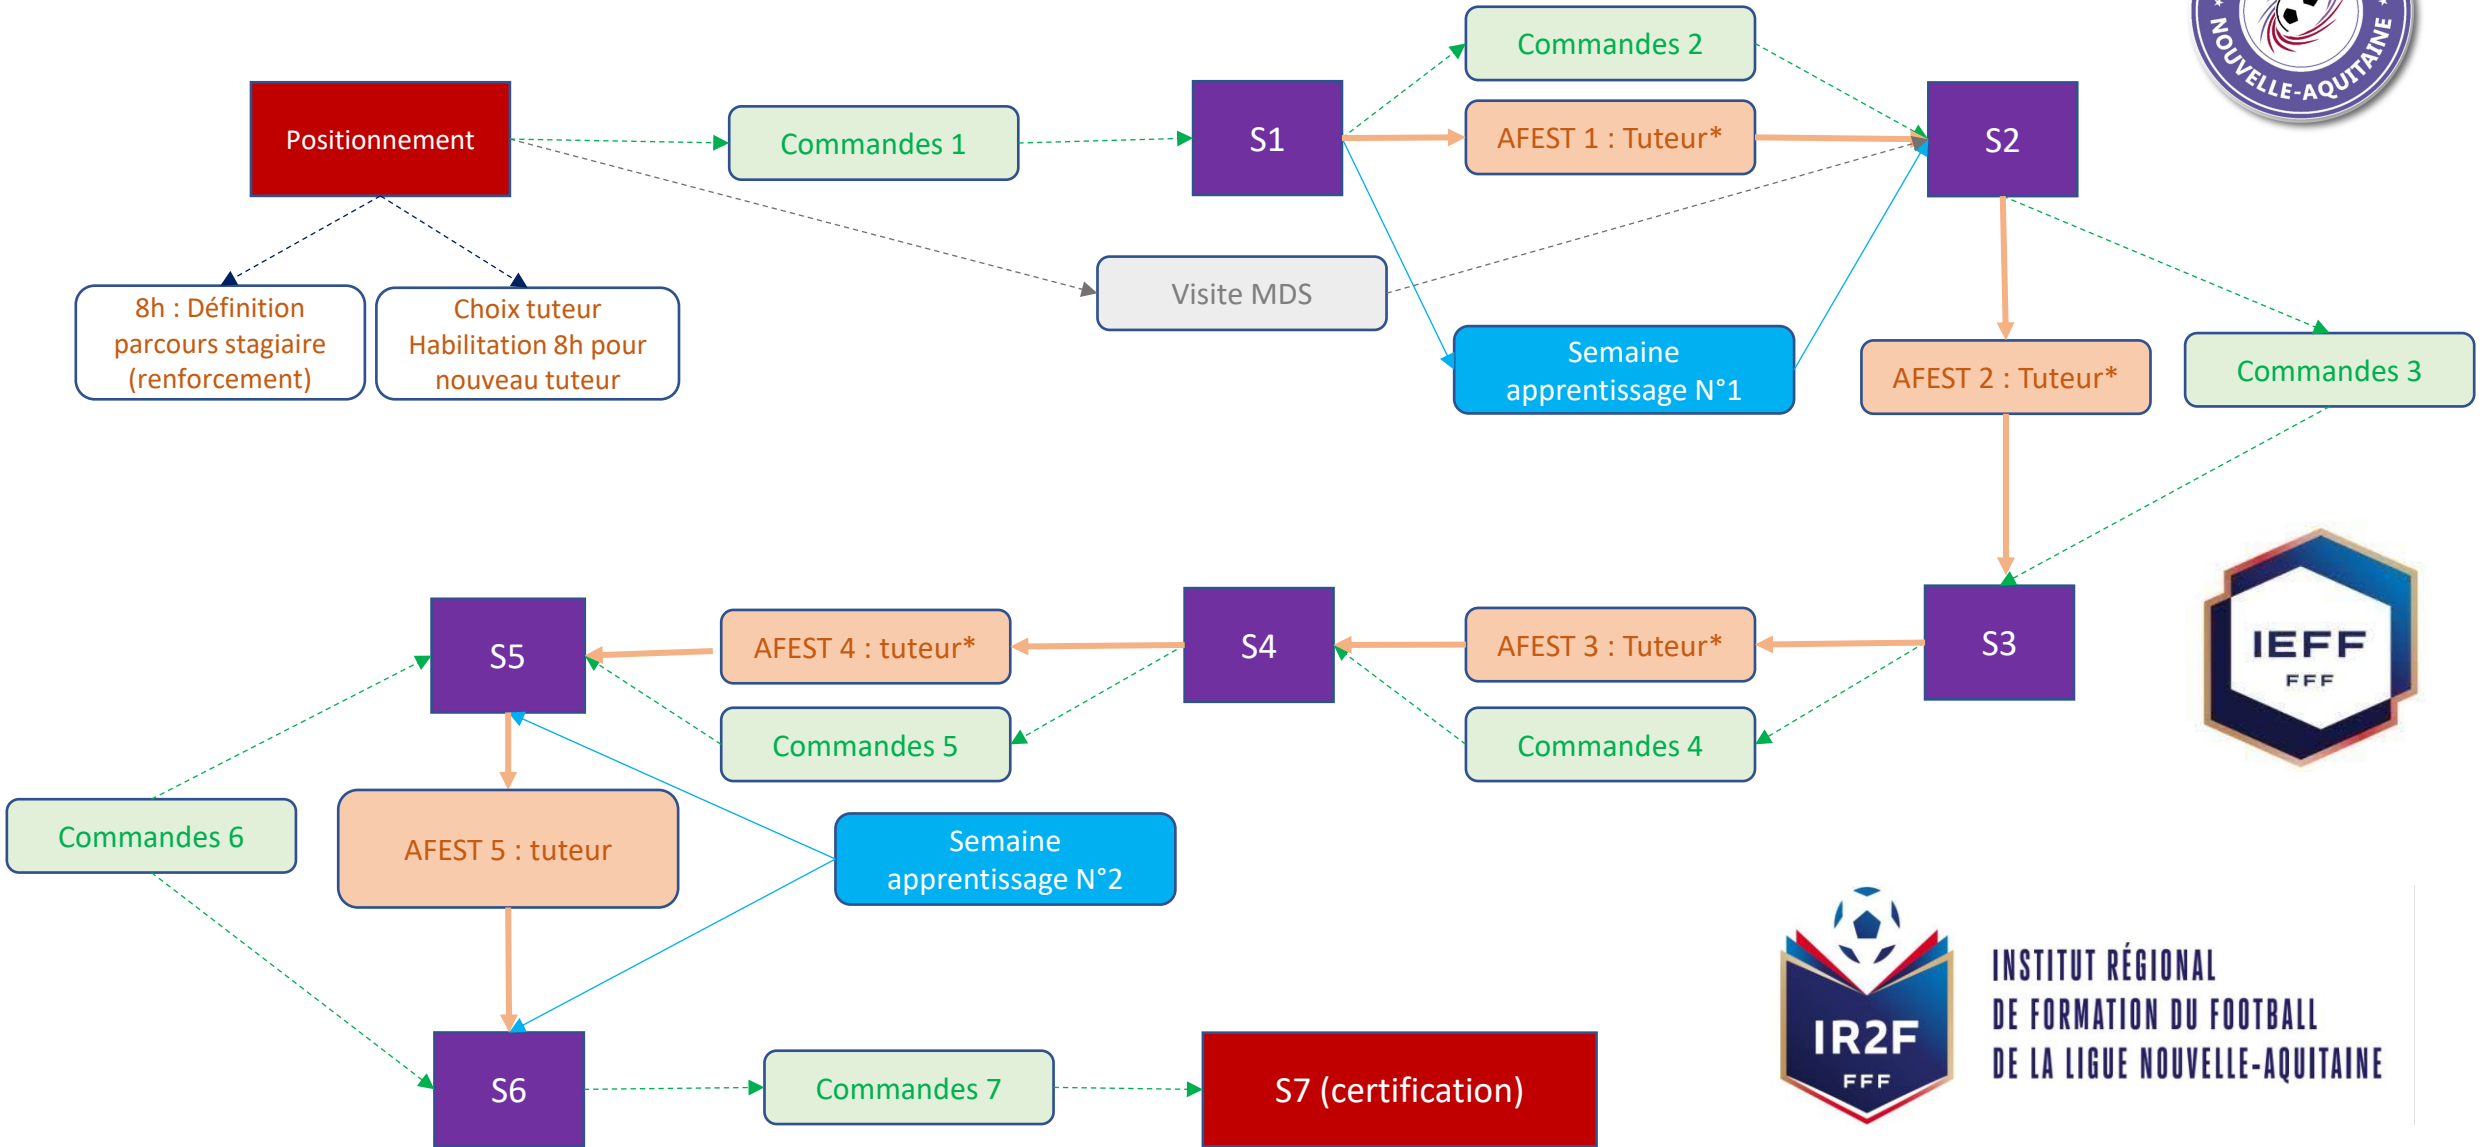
NOUVELLE-AQUITAINE

Positionnement

Commandes 1

S1

Commandes 2

AFEST 1 : Tuteur*

S2

8h : Définition parcours stagiaire (renforcement)

Choix tuteur Habilitation 8h pour nouveau tuteur

Visite MDS

Semaine apprentissage N°1

AFEST 2 : Tuteur*

Commandes 3

S3

IEFF
FFF

AFEST 3 : Tuteur*

Commandes 4

S4

AFEST 4 : tuteur*

Commandes 5

S5

Commandes 6

AFEST 5 : tuteur

Semaine apprentissage N°2

S6

Commandes 7

S7 (certification)

IR2F
FFF

INSTITUT RÉGIONAL
DE FORMATION DU FOOTBALL
DE LA LIGUE NOUVELLE-AQUITAINE